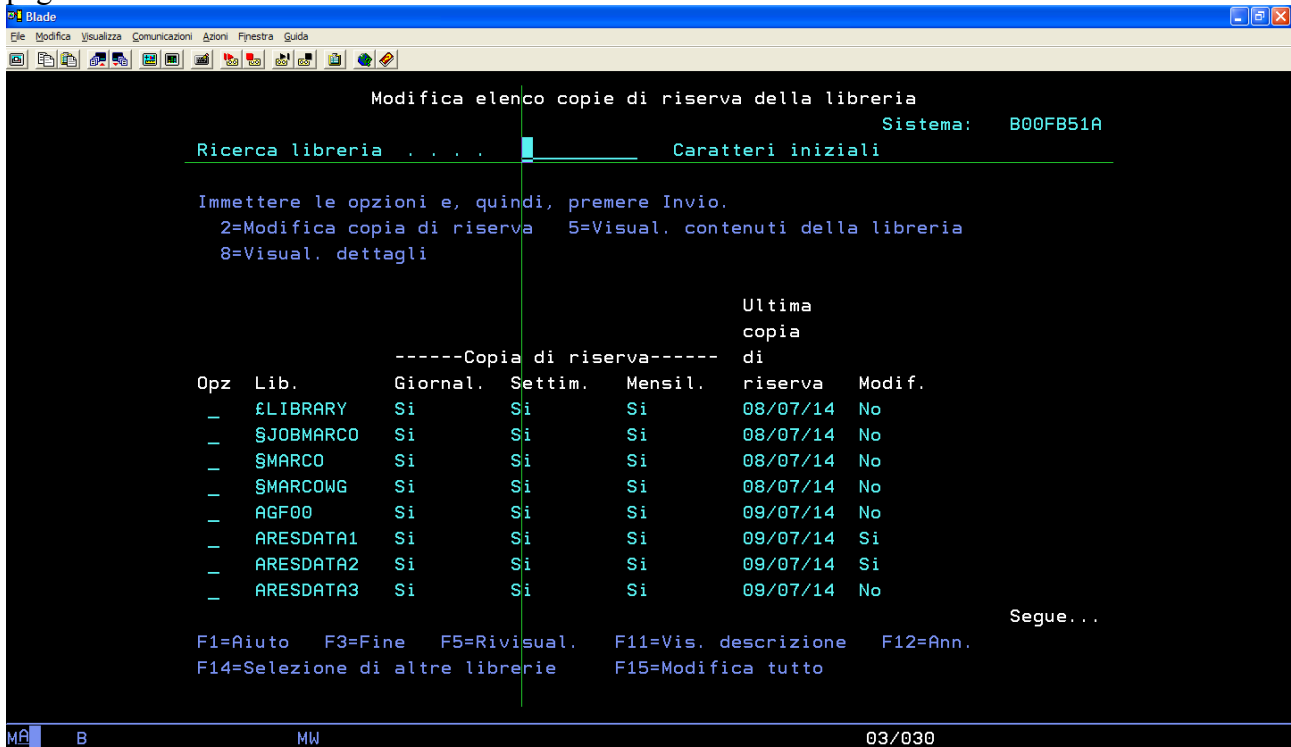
Blade
File Modifica Visualizza Comunicazioni Azioni Finestra Guida

Modifica elenco copie di riserva della libreria
Sistema: B00FB51A
Ricerca libreria . . . . _ Caratteri iniziali

Immettere le opzioni e, quindi, premere Invio.
2=Modifica copia di riserva 5=Visual. contenuti della libreria
8=Visual. dettagli

| Opz | Lib. | ------Copia di riserva------ Giornal. | Settim. | Mensil. | Ultima copia di riserva | Modif. |
|---|---|---|---|---|---|---|
| _ | £LIBRARY | Si | Si | Si | 08/07/14 | No |
| _ | §JOBMARCO | Si | Si | Si | 08/07/14 | No |
| _ | §MARCO | Si | Si | Si | 08/07/14 | No |
| _ | §MARCOWG | Si | Si | Si | 08/07/14 | No |
| _ | AGF00 | Si | Si | Si | 09/07/14 | No |
| _ | ARESDATA1 | Si | Si | Si | 09/07/14 | Si |
| _ | ARESDATA2 | Si | Si | Si | 09/07/14 | Si |
| _ | ARESDATA3 | Si | Si | Si | 09/07/14 | No |

Segue...
F1=Aiuto F3=Fine F5=Rivisual. F11=Vis. descrizione F12=Ann.
F14=Selezione di altre librerie F15=Modifica tutto

MA B MW 03/030